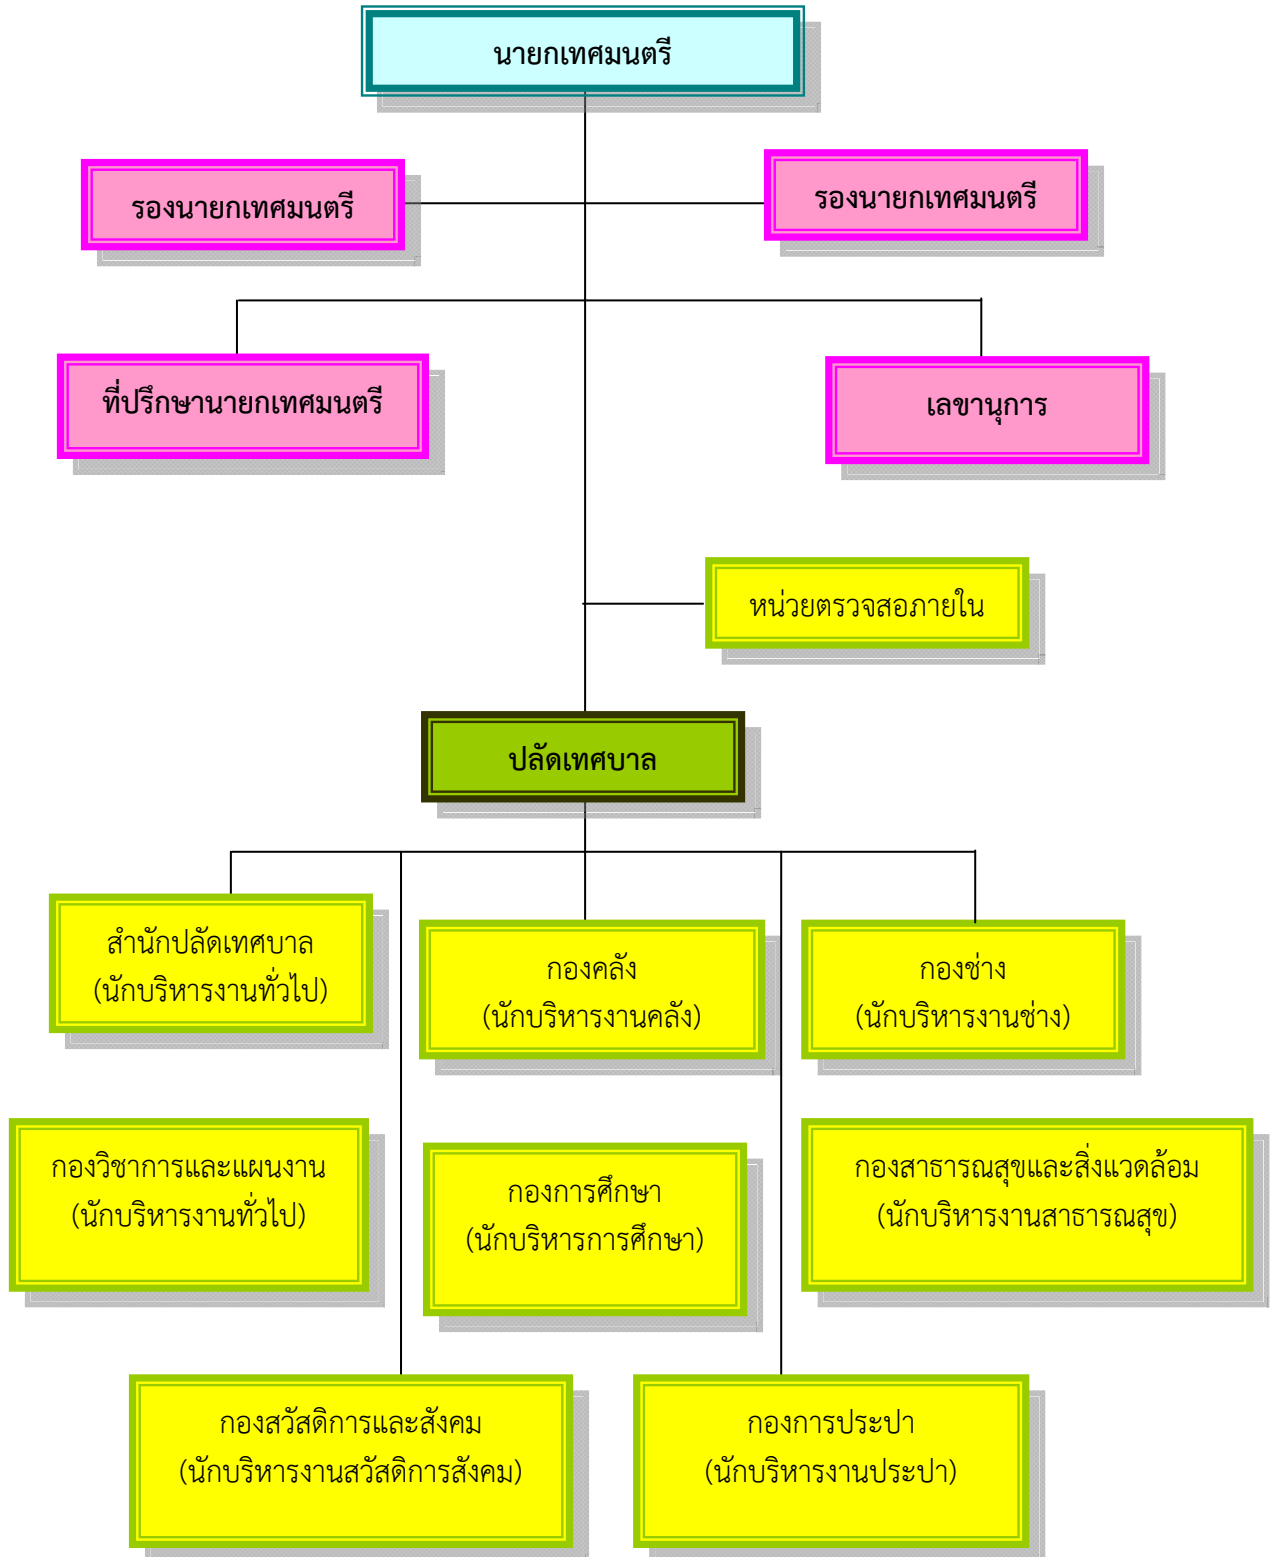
นายกเทศมนตรี

รองนายกเทศมนตรี

รองนายกเทศมนตรี

ที่ปรึกษานายกเทศมนตรี

เลขานุการ

หน่วยตรวจสอบภายใน

ปลัดเทศบาล

สำนักปลัดเทศบาล
(นักบริหารงานทั่วไป)

กองคลัง
(นักบริหารงานคลัง)

กองช่าง
(นักบริหารงานช่าง)

กองวิชาการและแผนงาน
(นักบริหารงานทั่วไป)

กองการศึกษา
(นักบริหารการศึกษา)

กองสาธารณสุขและสิ่งแวดล้อม
(นักบริหารงานสาธารณสุข)

กองสวัสดิการและสังคม
(นักบริหารงานสวัสดิการสังคม)

กองการประปา
(นักบริหารงานประปา)